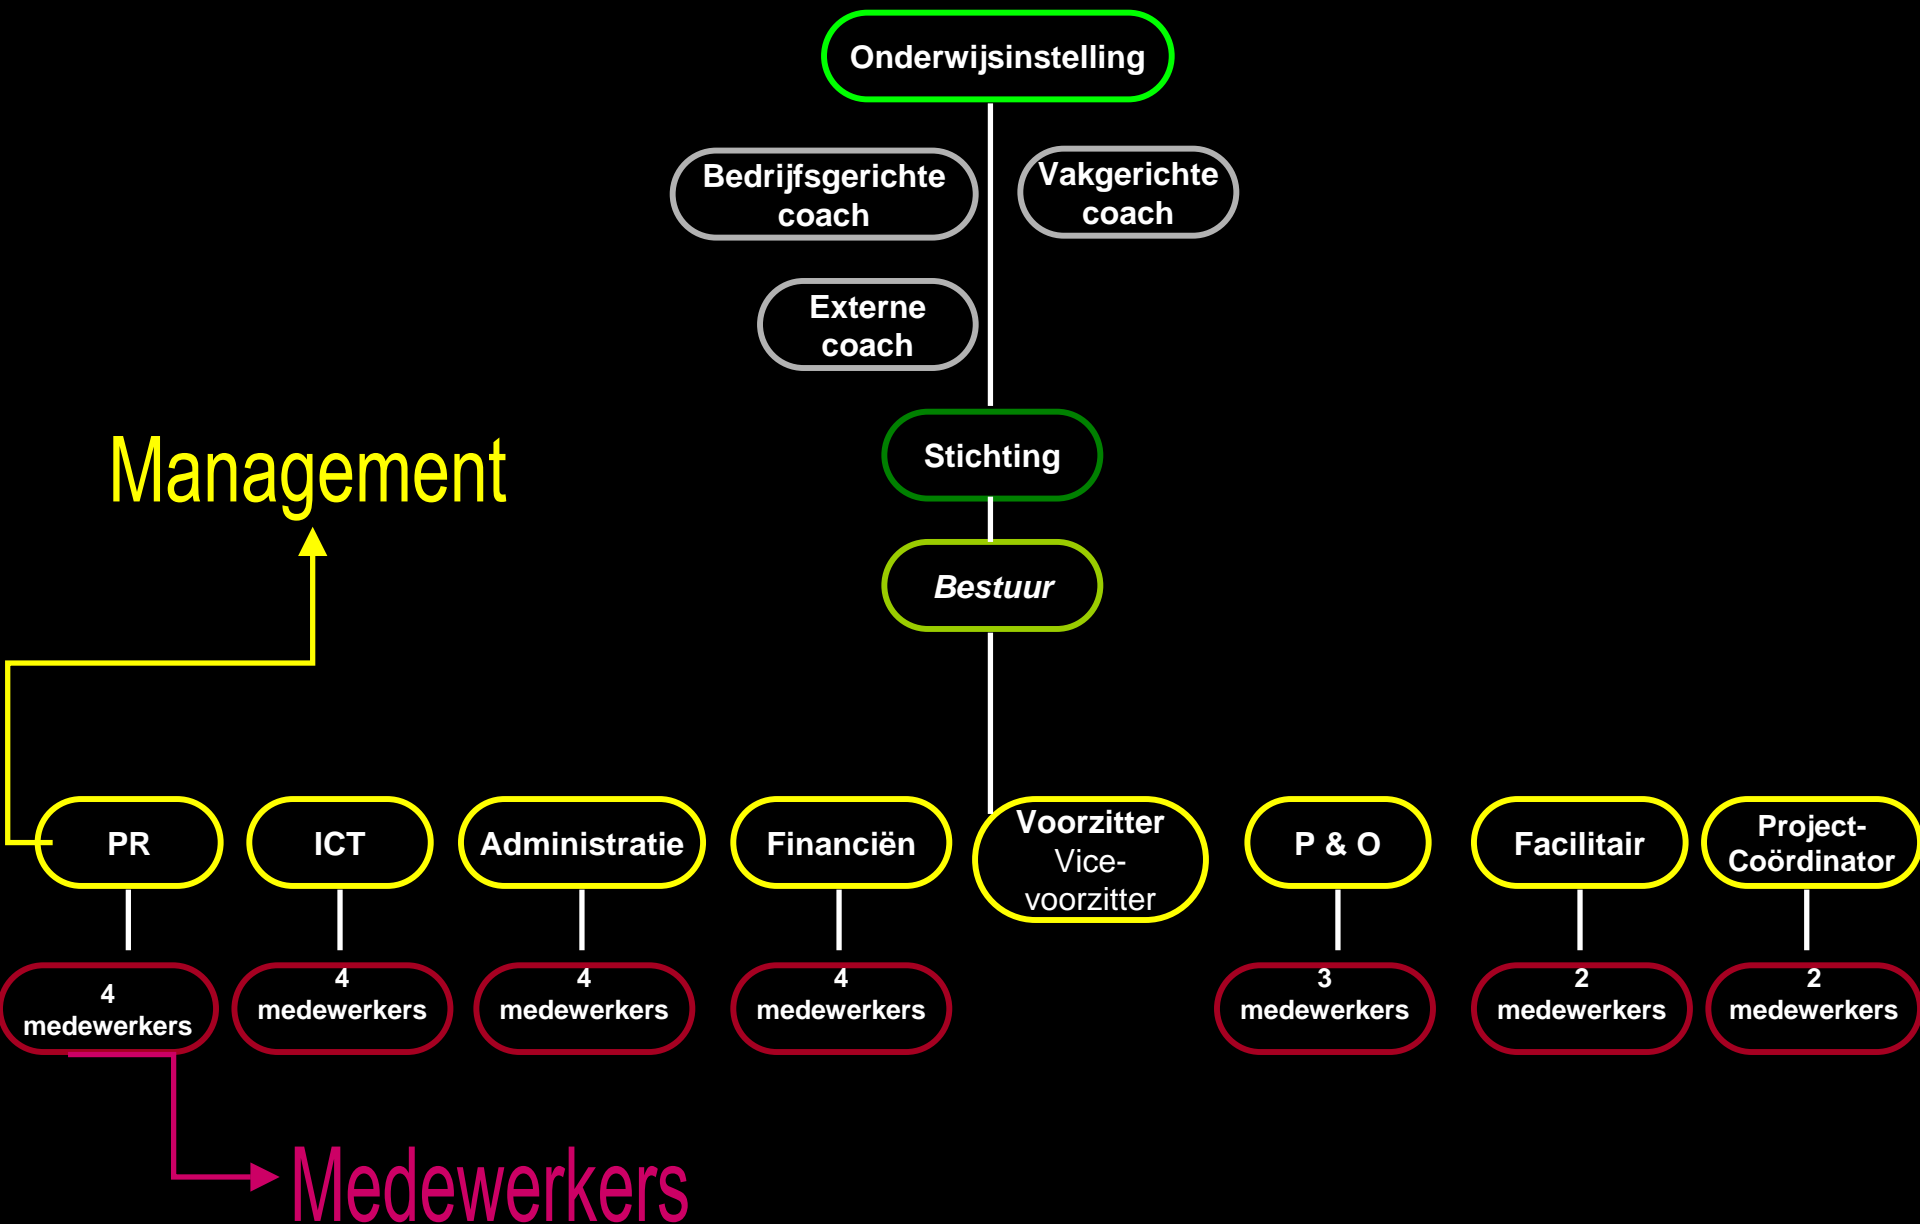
Onderwijsinstelling

Bedrijfsgerichte coach

Vakgerichte coach

Externe coach

Management

Stichting

Bestuur

PR

ICT

Administratie

Financiën

Voorzitter Vice-voorzitter

P & O

Facilitair

Project-Coördinator

4 medewerkers

4 medewerkers

4 medewerkers

4 medewerkers

3 medewerkers

2 medewerkers

2 medewerkers

Medewerkers